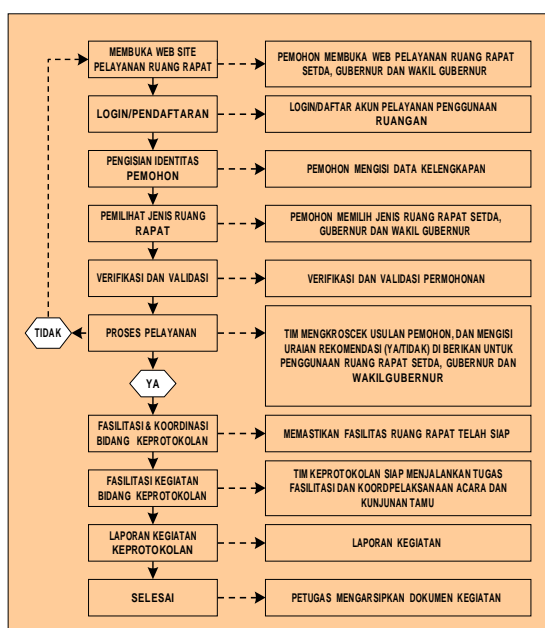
MEMBUKA WEB SITE PELAYANAN RUANG RAPAT

PEMOHON MEMBUKA WEB PELAYANAN RUANG RAPAT SETDA, GUBERNUR DAN WAKIL GUBERNUR

LOGIN/PENDAFTARAN

LOGIN/DAFTAR AKUN PELAYANAN PENGGUNAAN RUANGAN

PENGISIAN IDENTITAS PEMOHON

PEMOHON MENGISI DATA KELENGKAPAN

PEMILIHAT JENIS RUANG RAPAT

PEMOHON MEMILIH JENIS RUANG RAPAT SETDA, GUBERNUR DAN WAKIL GUBERNUR

VERIFIKASI DAN VALIDASI

VERIFIKASI DAN VALIDASI PERMOHONAN

TIDAK

PROSES PELAYANAN

TIM MENGKROSCEK USULAN PEMOHON, DAN MENGISI URAIAN REKOMENDASI (YA/TIDAK) DI BERIKAN UNTUK PENGGUNAAN RUANG RAPAT SETDA, GUBERNUR DAN WAKIL GUBERNUR

YA

FASILITASI & KOORDINASI BIDANG KEPROTOKOLAN

MEMASTIKAN FASILITAS RUANG RAPAT TELAH SIAP

FASILITASI KEGIATAN BIDANG KEPROTOKOLAN

TIM KEPROTOKOLAN SIAP MENJALANKAN TUGAS FASILITASI DAN KOORDPELAKSANAAN ACARA DAN KUNJUNAN TAMU

LAPORAN KEGIATAN KEPROTOKOLAN

LAPORAN KEGIATAN

SELESAI

PETUGAS MENGARSIPKAN DOKUMEN KEGIATAN